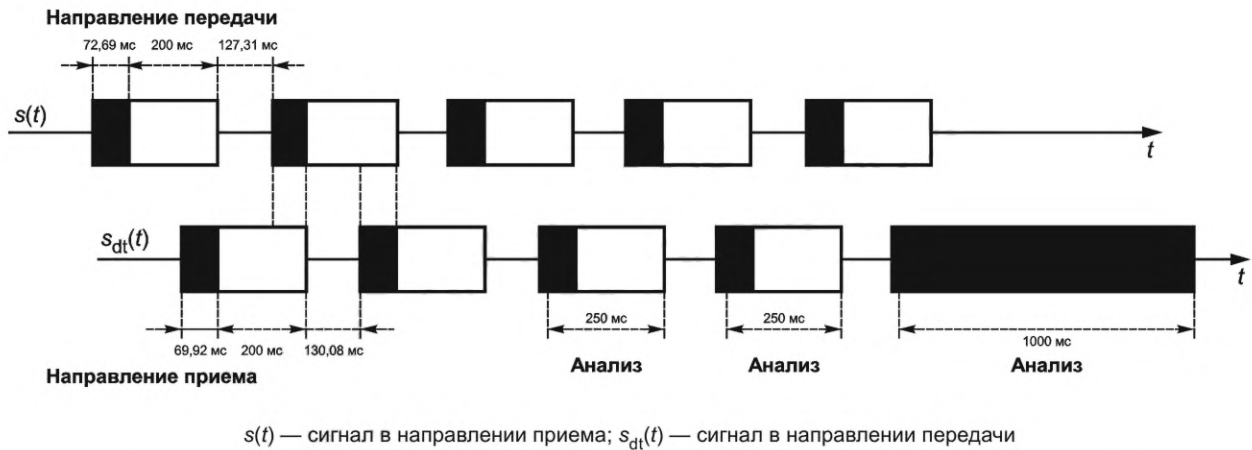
Направление передачи

72,69 мс 200 мс 127,31 мс

$s(t)$

$t$

$s_{dt}(t)$

$t$

69,92 мс 200 мс 130,08 мс

250 мс

250 мс

1000 мс

Направление приема

Анализ

Анализ

Анализ

$s(t)$ — сигнал в направлении приема; $s_{dt}(t)$ — сигнал в направлении передачи